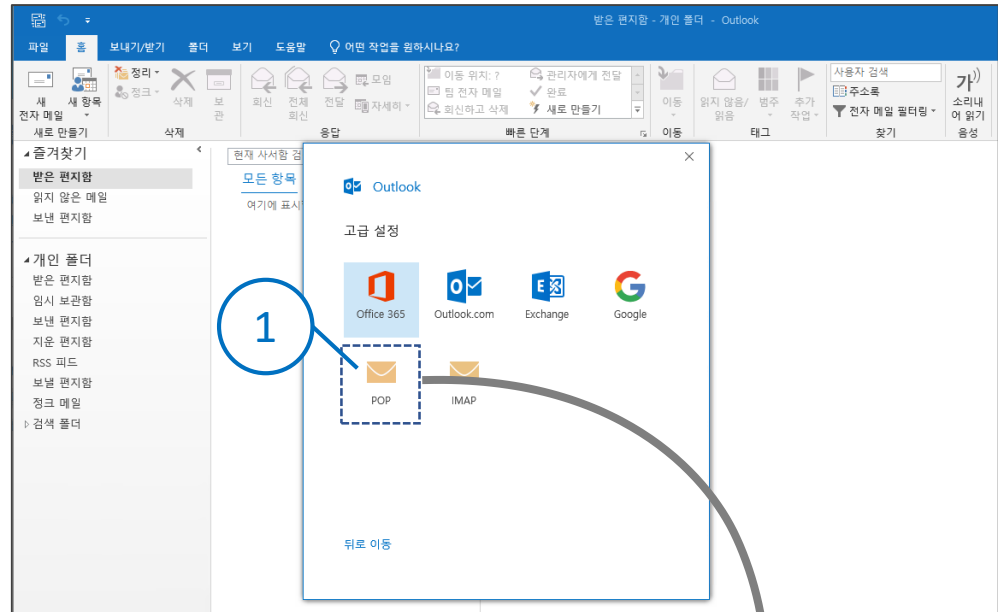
받은 편지함 - 개인 폴더 - Outlook

파일 홈 보내기/받기 폴더 보기 도움말 어떤 작업을 원하시나요?

새 전자 메일 새 항목 새로 만들기
정리 정크 삭제 보관 삭제
회신 전체 회신 전달 모임 자세히 응답
이동 위치: ? 팀 전자 메일 회신하고 삭제 관리자에게 전달 완료 새로 만들기 빠른 단계
이동 이동
읽지 않음/읽음 범주 추가 작업 태그
사용자 검색 주소록 전자 메일 필터링 찾기
소리내어 읽기 음성

즐겨찾기
받은 편지함
읽지 않은 메일
보낸 편지함

개인 폴더
받은 편지함
임시 보관함
보낸 편지함
지운 편지함
RSS 피드
보낼 편지함
정크 메일
검색 폴더

현재 사서함 검
모든 항목
여기에 표시

Outlook

고급 설정

Office 365
Outlook.com
Exchange
Google

1

POP
IMAP

뒤로 이동